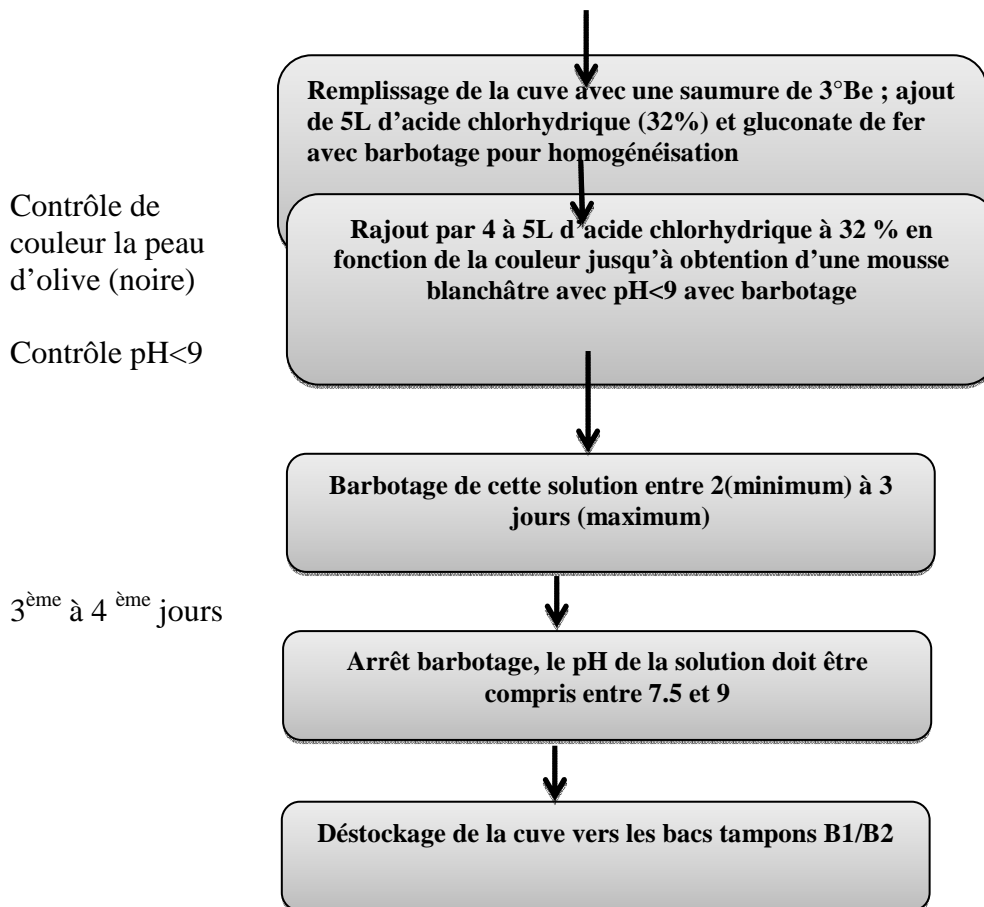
Remplissage de la cuve avec une saumure de 3°Be ; ajout de 5L d'acide chlorhydrique (32%) et gluconate de fer avec barbotage pour homogénéisation

Contrôle de couleur la peau d'olive (noire)

Contrôle pH<9

Rajout par 4 à 5L d'acide chlorhydrique à 32 % en fonction de la couleur jusqu'à obtention d'une mousse blanchâtre avec pH<9 avec barbotage

Barbotage de cette solution entre 2(minimum) à 3 jours (maximum)

$3^{ème}$ à $4^{ème}$ jours

Arrêt barbotage, le pH de la solution doit être compris entre 7.5 et 9

Déstockage de la cuve vers les bacs tampons B1/B2